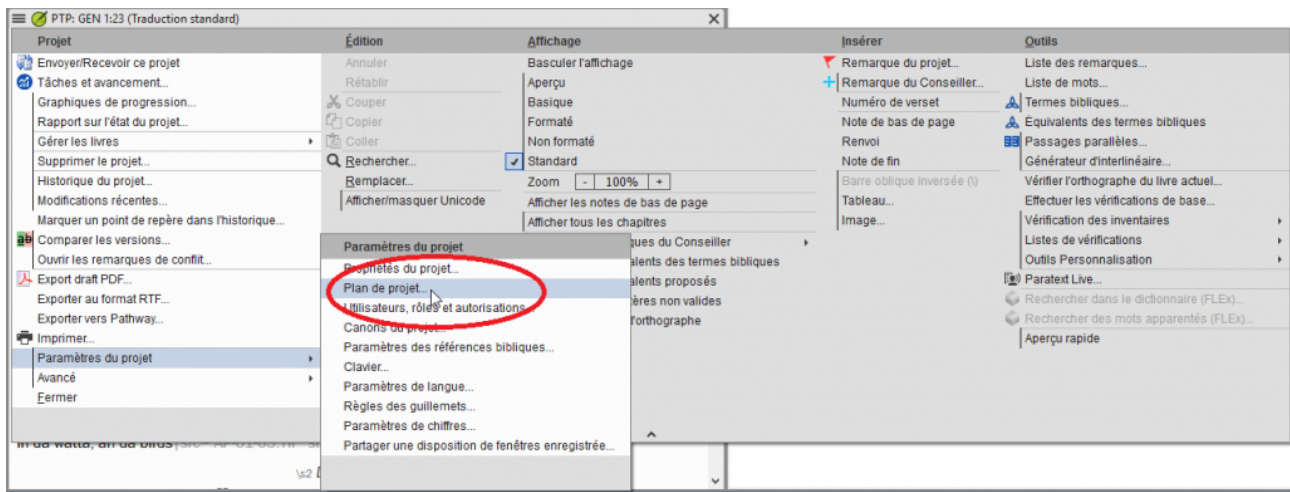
PTP: GEN 1:23 (Traduction standard)

Projet
Envoyer/Recevoir ce projet
Tâches et avancement...
Graphiques de progression...
Rapport sur l'état du projet...
Gérer les livres
Supprimer le projet...
Historique du projet...
Modifications récentes...
Marquer un point de repère dans l'historique...
Comparer les versions...
Ouvrir les remarques de conflit...
Export draft PDF...
Exporter au format RTF...
Exporter vers Pathway...
Imprimer...
Paramètres du projet
Avancé
Fermer

Édition
Annuler
Rétablir
Couper
Copier
Coller
Rechercher...
Remplacer...
Afficher/masquer Unicode

Paramètres du projet
Propriétés du projet...
Plan de projet...
Utilisateurs, rôles et autorisations...
Canons du projet...
Paramètres des références bibliques...
Clavier...
Paramètres de langue...
Règles des guillemets...
Paramètres de chiffres...
Partager une disposition de fenêtres enregistrée...

Affichage
Basculer l'affichage
Aperçu
Basique
Formaté
Non formaté
Standard
Zoom - 100% +
Afficher les notes de bas de page
Afficher tous les chapitres
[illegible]ques du Conseiller
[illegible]alents des termes bibliques
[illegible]alents proposés
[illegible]ères non valides
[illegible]'orthographe

Insérer
Remarque du projet...
Remarque du Conseiller...
Numéro de verset
Note de bas de page
Renvoi
Note de fin
Barre oblique inversée (\)
Tableau...
Image...

Outils
Liste des remarques...
Liste de mots...
Termes bibliques...
Équivalents des termes bibliques
Passages parallèles...
Générateur d'interlinéaire...
Vérifier l'orthographe du livre actuel...
Effectuer les vérifications de base...
Vérification des inventaires
Listes de vérifications
Outils Personnalisation
Paratext Live...
Rechercher dans le dictionnaire (FLEx)...
Rechercher des mots apparentés (FLEx)...
Aperçu rapide

in da watta, an da birds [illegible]
\s2 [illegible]